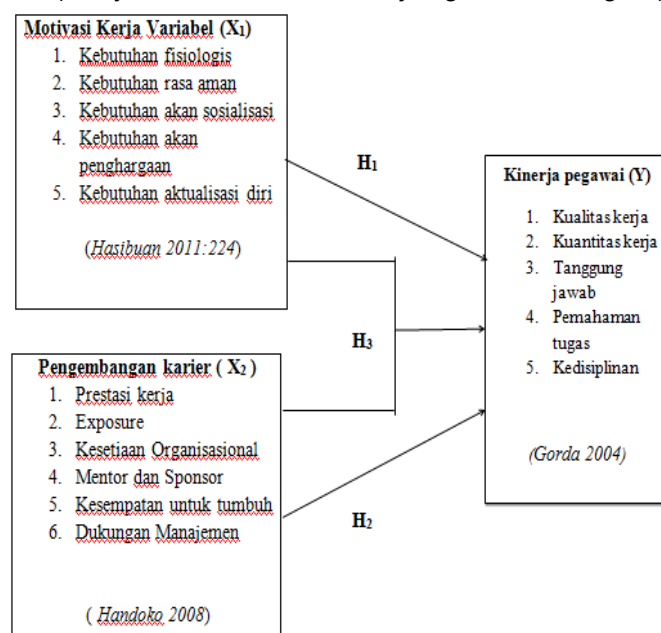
Motivasi Kerja Variabel ($X_1$)
1. Kebutuhan fisiologis
2. Kebutuhan rasa aman
3. Kebutuhan akan sosialisasi
4. Kebutuhan akan penghargaan
5. Kebutuhan aktualisasi diri

(Hasibuan 2011:224)

$H_1$

Kinerja pegawai (Y)
1. Kualitas kerja
2. Kuantitas kerja
3. Tanggung jawab
4. Pemahaman tugas
5. Kedisiplinan

(Gorda 2004)

$H_3$

Pengembangan karier ( $X_2$ )
1. Prestasi kerja
2. Exposure
3. Kesetiaan Organisasional
4. Mentor dan Sponsor
5. Kesempatan untuk tumbuh
6. Dukungan Manajemen

( Handoko 2008)

$H_2$